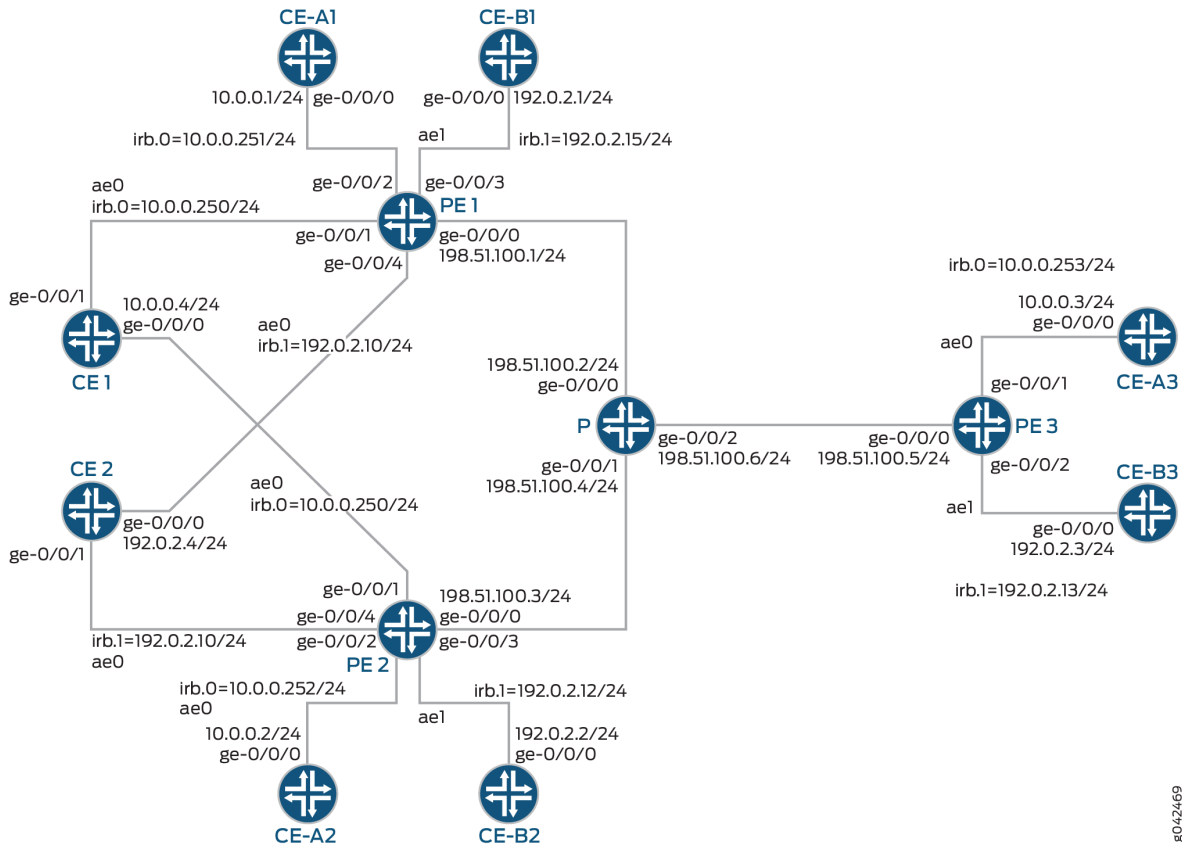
CE-A1

CE-B1

10.0.0.1/24 ge-0/0/0

ge-0/0/0 192.0.2.1/24

irb.0=10.0.0.251/24

ae1

irb.1=192.0.2.15/24

ge-0/0/2

ge-0/0/3

ae0
irb.0=10.0.0.250/24

PE 1

ge-0/0/1

ge-0/0/0
198.51.100.1/24

ge-0/0/4

irb.0=10.0.0.253/24

ge-0/0/1

10.0.0.4/24
ge-0/0/0

ae0
irb.1=192.0.2.10/24

10.0.0.3/24
ge-0/0/0

CE 1

ae0

CE-A3

198.51.100.2/24
ge-0/0/0

ge-0/0/1

P

ge-0/0/2
198.51.100.6/24

ge-0/0/0
198.51.100.5/24

PE 3

CE 2

ge-0/0/1
198.51.100.4/24

ge-0/0/2

ae0
irb.0=10.0.0.250/24

ae1

CE-B3

ge-0/0/0
192.0.2.4/24

ge-0/0/0
192.0.2.3/24

ge-0/0/1

irb.1=192.0.2.13/24

ge-0/0/1

198.51.100.3/24
ge-0/0/0

ge-0/0/4

ge-0/0/2

ge-0/0/3

irb.1=192.0.2.10/24
ae0

PE 2

irb.0=10.0.0.252/24
ae0

irb.1=192.0.2.12/24

ae1

10.0.0.2/24
ge-0/0/0

192.0.2.2/24
ge-0/0/0

CE-A2

CE-B2

g042469